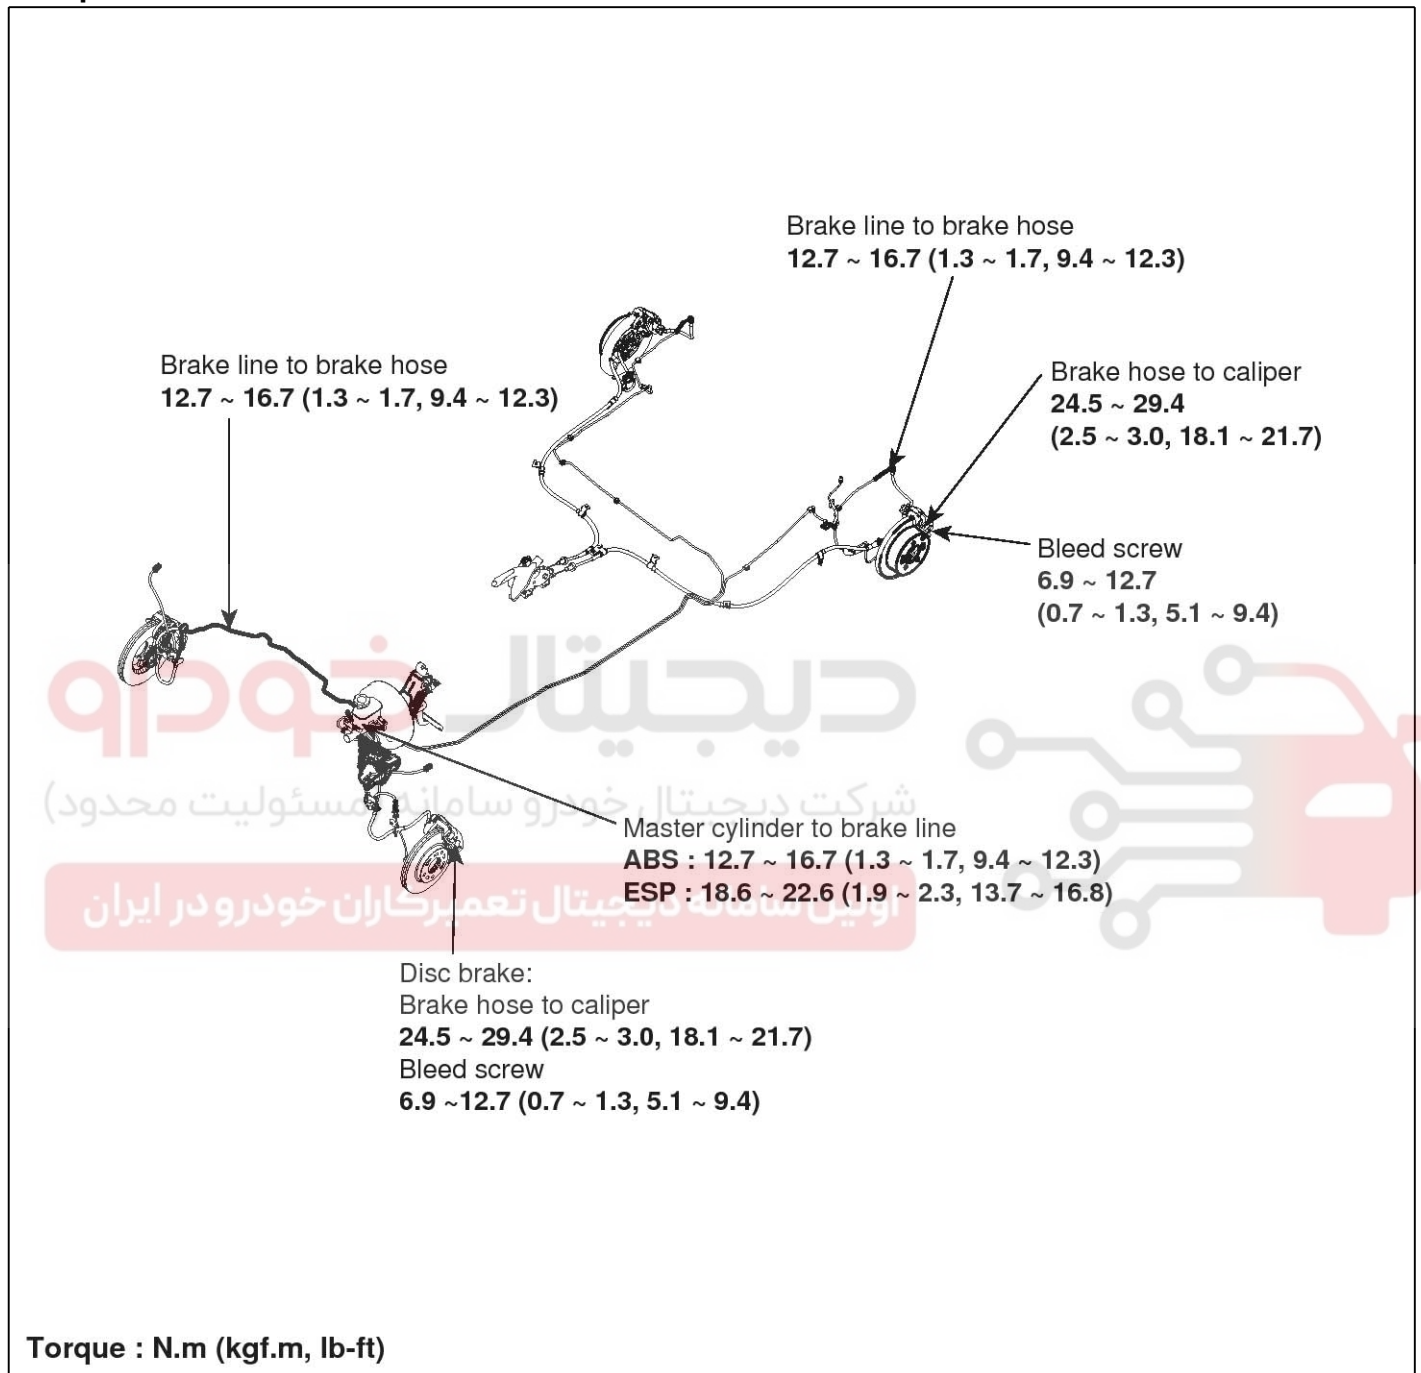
Brake line to brake hose
12.7 ~ 16.7 (1.3 ~ 1.7, 9.4 ~ 12.3)

Brake line to brake hose
12.7 ~ 16.7 (1.3 ~ 1.7, 9.4 ~ 12.3)

Brake hose to caliper
24.5 ~ 29.4
(2.5 ~ 3.0, 18.1 ~ 21.7)

Bleed screw
6.9 ~ 12.7
(0.7 ~ 1.3, 5.1 ~ 9.4)

دیجیتال خودرو
شرکت دیجیتال خودرو سامانه مسئولیت محدود
اولین سامانه دیجیتال تعمیرکاران خودرو در ایران

Master cylinder to brake line
ABS : 12.7 ~ 16.7 (1.3 ~ 1.7, 9.4 ~ 12.3)
ESP : 18.6 ~ 22.6 (1.9 ~ 2.3, 13.7 ~ 16.8)

Disc brake:
Brake hose to caliper
24.5 ~ 29.4 (2.5 ~ 3.0, 18.1 ~ 21.7)
Bleed screw
6.9 ~12.7 (0.7 ~ 1.3, 5.1 ~ 9.4)

Torque : N.m (kgf.m, lb-ft)